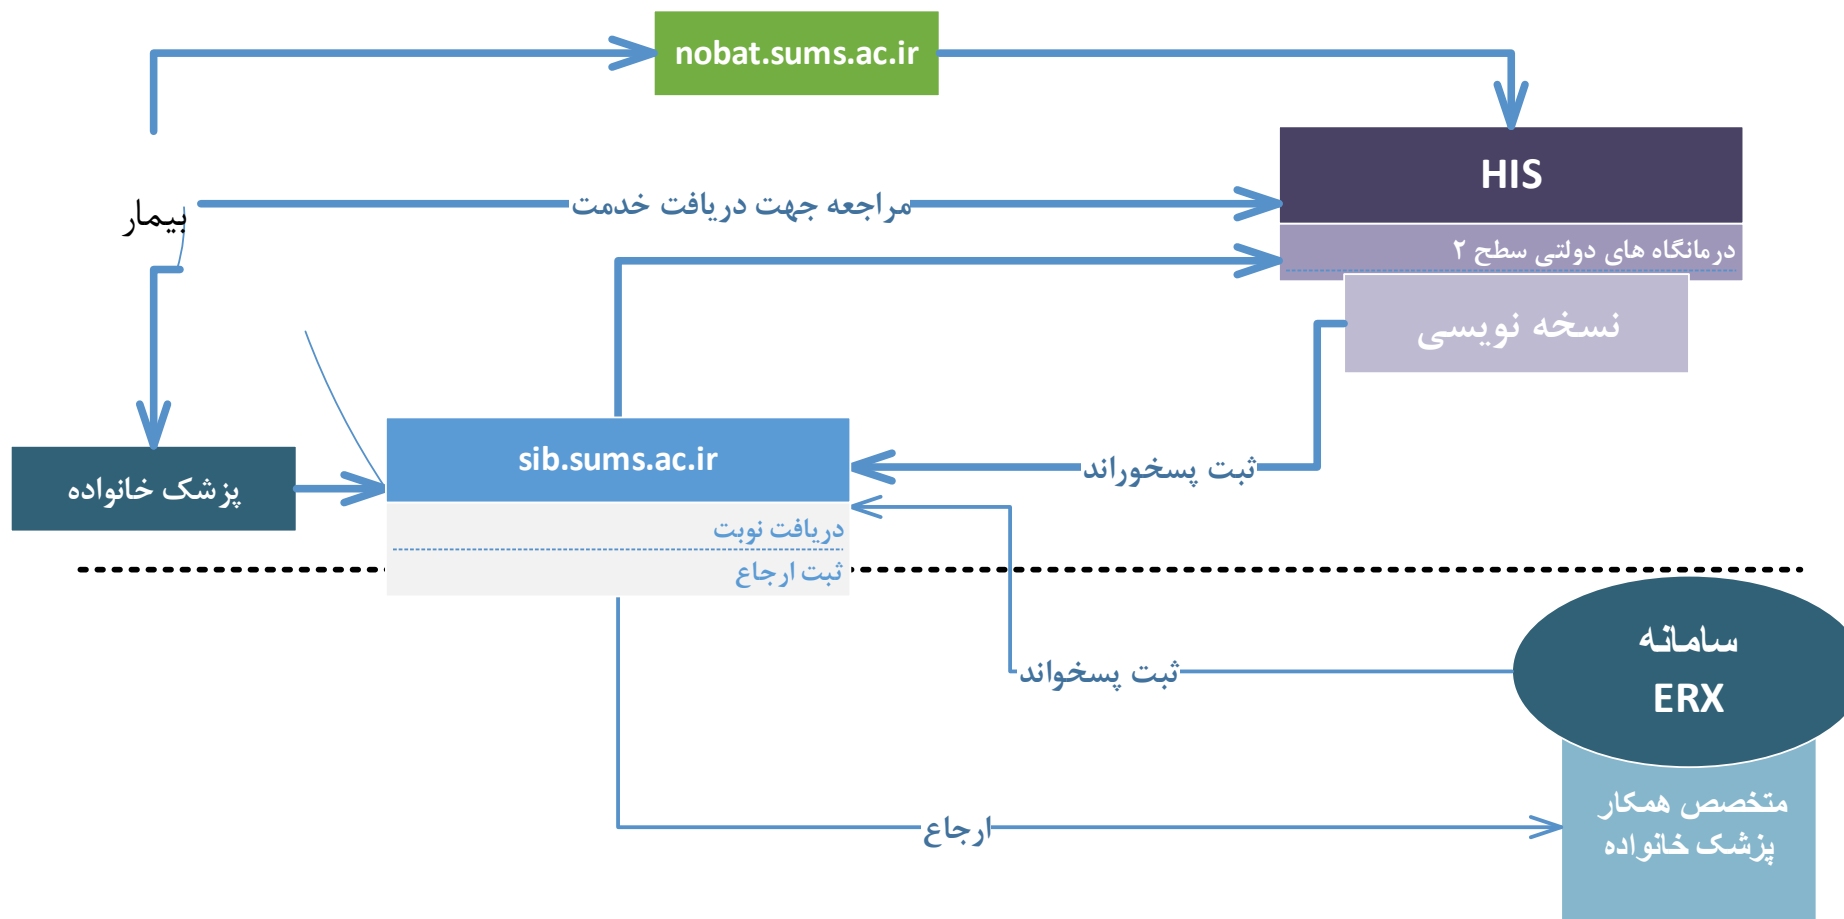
nobat.sums.ac.ir

HIS

بیمار

مراجعه جهت دریافت خدمت

درمانگاه های دولتی سطح ۲

نسخه نویسی

sib.sums.ac.ir

پزشک خانواده

ثبت پسخوراند

دریافت نوبت

ثبت ارجاع

سامانه
ERX

ثبت پسخواند

متخصص همکار
پزشک خانواده

ارجاع